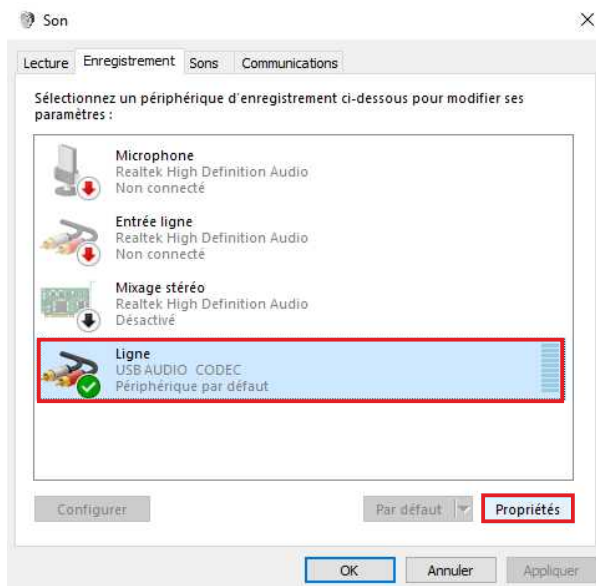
Son

Lecture Enregistrement Sons Communications

Sélectionnez un périphérique d'enregistrement ci-dessous pour modifier ses paramètres :

Microphone
Realtek High Definition Audio
Non connecté

Entrée ligne
Realtek High Definition Audio
Non connecté

Mixage stéréo
Realtek High Definition Audio
Désactivé

Ligne
USB AUDIO CODEC
Périphérique par défaut

Configurer

Par défaut

Propriétés

OK Annuler Appliquer